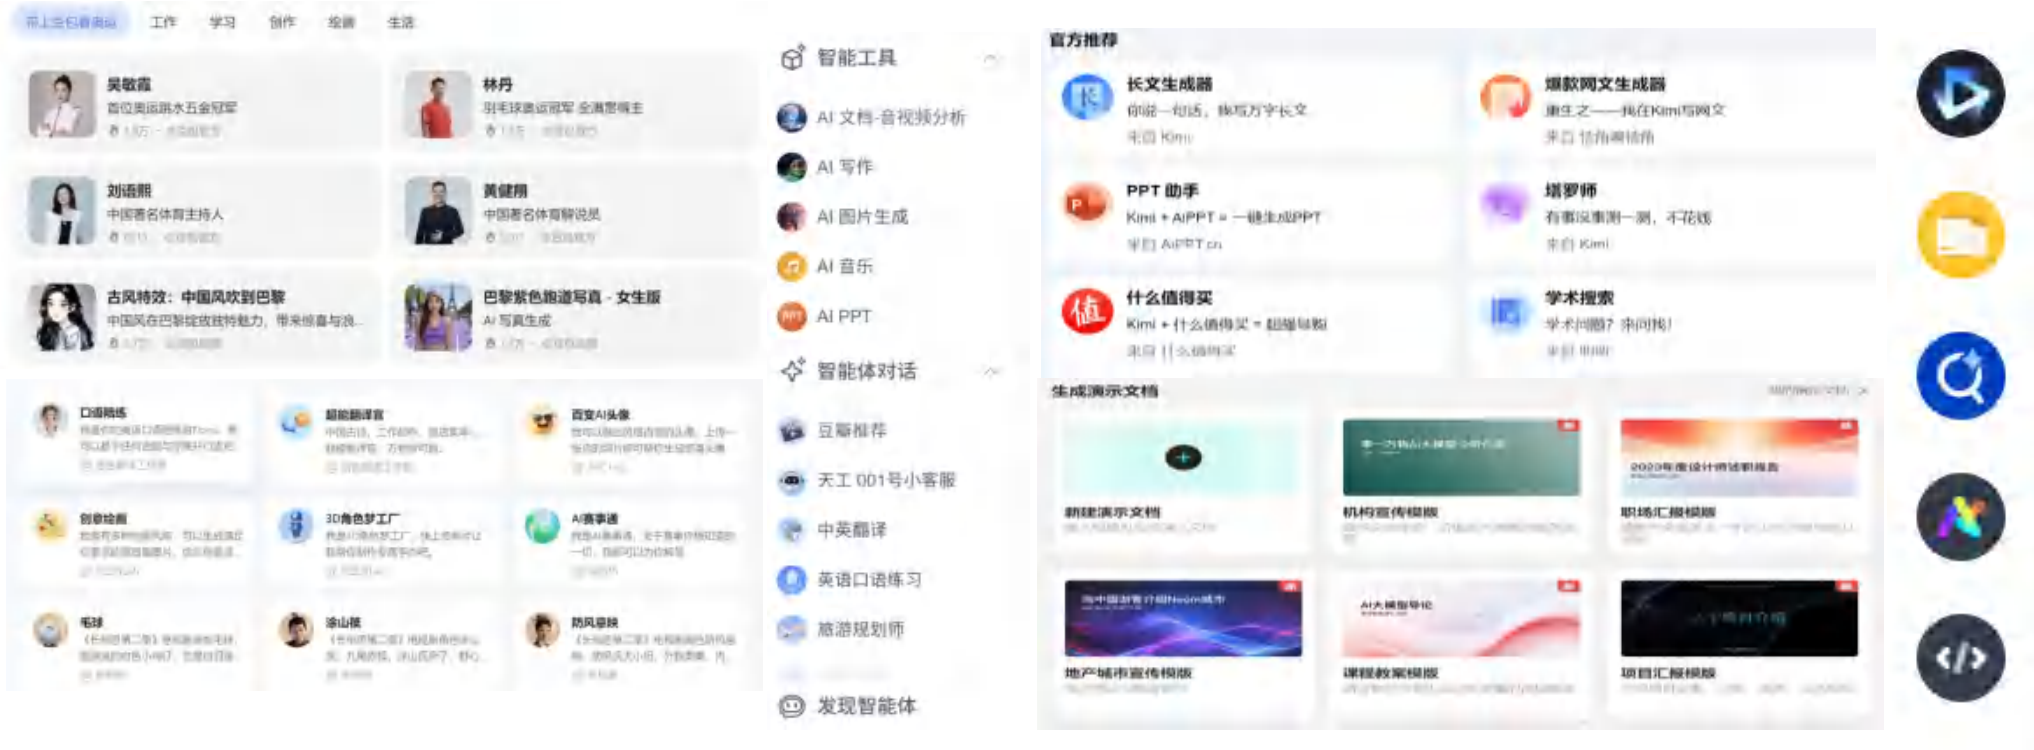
带上豆包看奥运　工作　学习　创作　绘画　生活

吴敏霞
首位奥运跳水五金冠军
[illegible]

林丹
羽毛球奥运冠军 全满贯得主
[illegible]

刘语熙
中国著名体育主持人
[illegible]

黄健翔
中国著名体育解说员
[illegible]

古风特效：中国风吹到巴黎
中国风在巴黎绽放独特魅力，带来惊喜与浪...
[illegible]

巴黎紫色跑道写真 - 女生版
AI 写真生成
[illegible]

口语陪练
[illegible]

超能翻译官
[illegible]

百变AI头像
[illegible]

创意绘画
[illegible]

3D角色梦工厂
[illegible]

AI赛事通
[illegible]

毛球
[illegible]

涂山兹
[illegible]

防风意欲
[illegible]

智能工具
AI 文档-音视频分析
AI 写作
AI 图片生成
AI 音乐
AI PPT
智能体对话
豆瓣推荐
天工 001号小客服
中英翻译
英语口语练习
旅游规划师
发现智能体

官方推荐
长文生成器
你说一句话，我写万字长文
来自 Kimi

爆款网文生成器
重生之——我在Kimi写网文
来自 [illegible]

PPT 助手
Kimi + AiPPT = 一键生成PPT
来自 AiPPT.cn

塔罗师
有事没事测一测，不花钱
来自 Kimi

什么值得买
Kimi + 什么值得买 = 超懂导购
来自 什么值得买

学术搜索
学术问题？来问我！
来自 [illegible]

生成演示文档
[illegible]

新建演示文档
机构宣传模版
职场汇报模版
地产城市宣传模版
课程教案模版
项目汇报模版